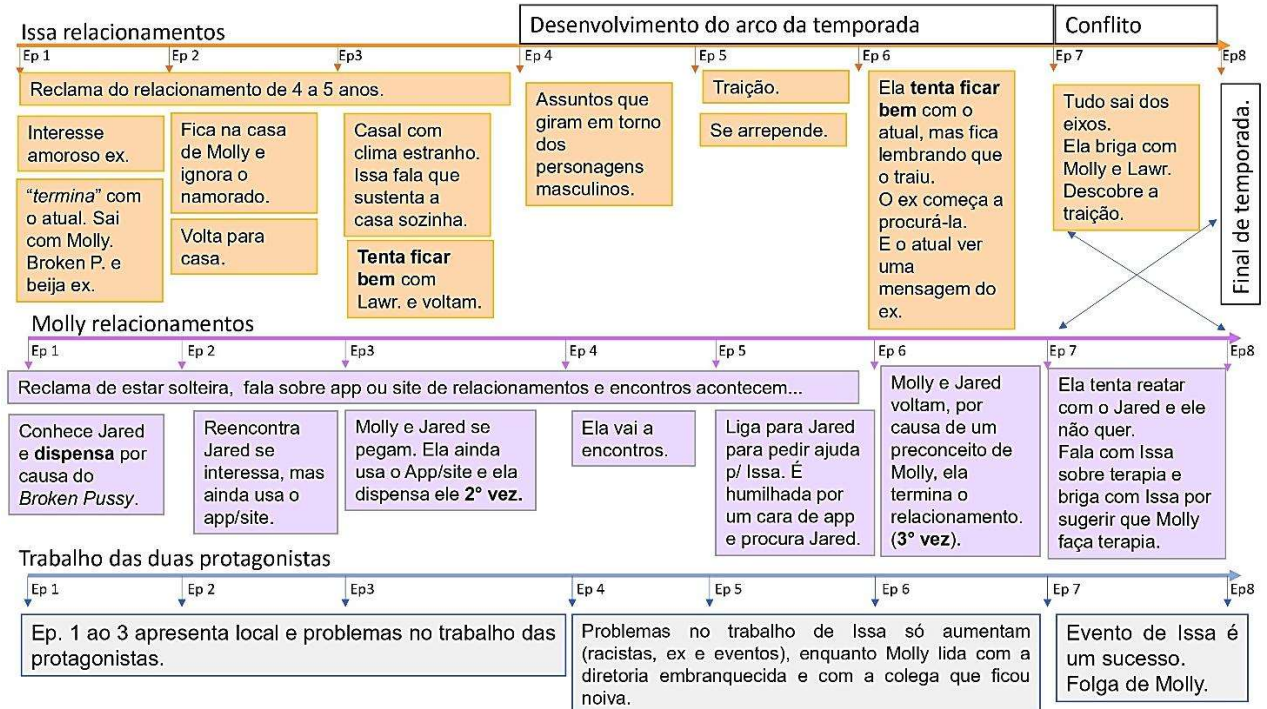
Issa relacionamentos

Desenvolvimento do arco da temporada

Conflito

Ep 1 Ep 2 Ep3 Ep 4 Ep 5 Ep 6 Ep 7 Ep8

Reclama do relacionamento de 4 a 5 anos.

Interesse amoroso ex.

"termina" com o atual. Sai com Molly. Broken P. e beija ex.

Fica na casa de Molly e ignora o namorado.

Volta para casa.

Casal com clima estranho. Issa fala que sustenta a casa sozinha.

Tenta ficar bem com Lawr. e voltam.

Assuntos que giram em torno dos personagens masculinos.

Traição.

Se arrepende.

Ela tenta ficar bem com o atual, mas fica lembrando que o traiu. O ex começa a procurá-la. E o atual ver uma mensagem do ex.

Tudo sai dos eixos. Ela briga com Molly e Lawr. Descobre a traição.

Final de temporada.

Molly relacionamentos

Ep 1 Ep 2 Ep3 Ep 4 Ep 5 Ep 6 Ep 7 Ep8

Reclama de estar solteira, fala sobre app ou site de relacionamentos e encontros acontecem...

Conhece Jared e dispensa por causa do Broken Pussy.

Reencontra Jared se interessa, mas ainda usa o app/site.

Molly e Jared se pegam. Ela ainda usa o App/site e ela dispensa ele 2° vez.

Ela vai a encontros.

Liga para Jared para pedir ajuda p/ Issa. É humilhada por um cara de app e procura Jared.

Molly e Jared voltam, por causa de um preconceito de Molly, ela termina o relacionamento. (3° vez).

Ela tenta reatar com o Jared e ele não quer. Fala com Issa sobre terapia e briga com Issa por sugerir que Molly faça terapia.

Trabalho das duas protagonistas

Ep 1 Ep 2 Ep3 Ep 4 Ep 5 Ep 6 Ep 7 Ep8

Ep. 1 ao 3 apresenta local e problemas no trabalho das protagonistas.

Problemas no trabalho de Issa só aumentam (racistas, ex e eventos), enquanto Molly lida com a diretoria embranquecida e com a colega que ficou noiva.

Evento de Issa é um sucesso. Folga de Molly.